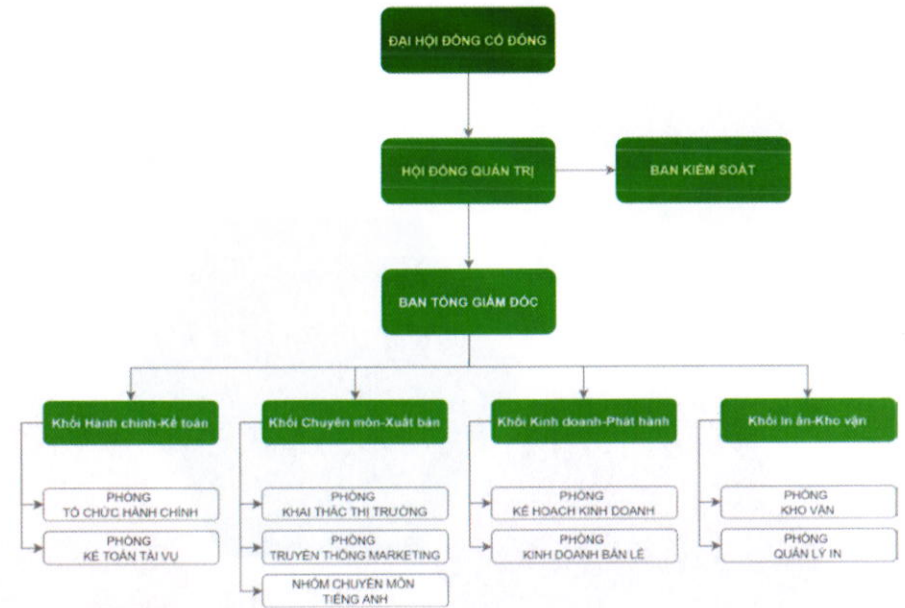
ĐẠI HỘI ĐỒNG CỔ ĐÔNG

HỘI ĐỒNG QUẢN TRỊ

BAN KIỂM SOÁT

BAN TỔNG GIÁM ĐỐC

Khối Hành chính-Kế toán

PHÒNG TỔ CHỨC HÀNH CHÍNH

PHÒNG KẾ TOÁN TÀI VỤ

Khối Chuyên môn-Xuất bản

PHÒNG KHAI THÁC THỊ TRƯỜNG

PHÒNG TRUYỀN THÔNG MARKETING

NHÓM CHUYÊN MÔN TIẾNG ANH

Khối Kinh doanh-Phát hành

PHÒNG KẾ HOẠCH KINH DOANH

PHÒNG KINH DOANH BÁN LẺ

Khối in ấn-Kho vận

PHÒNG KHO VẬN

PHÒNG QUẢN LÝ IN